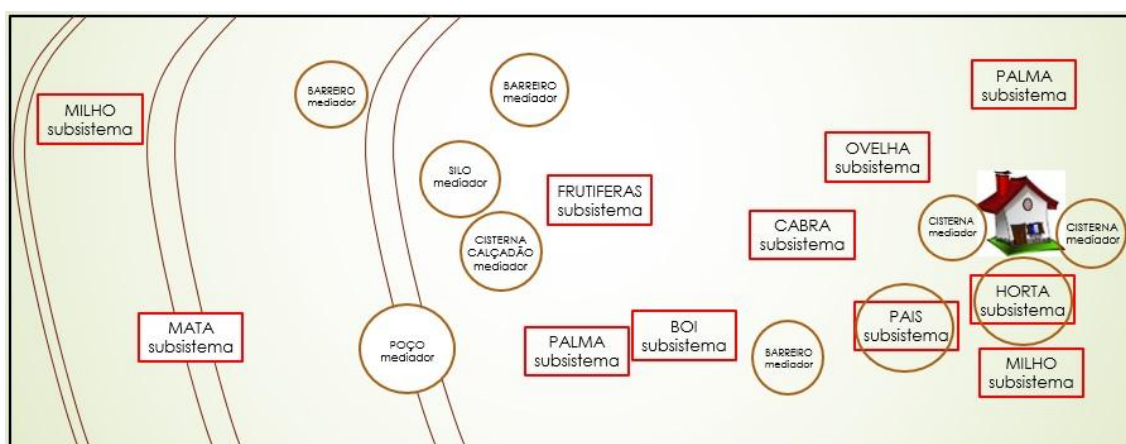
MILHO subsistema

BARREIRO mediador

BARREIRO mediador

PALMA subsistema

OVELHA subsistema

SILO mediador

FRUTIFERAS subsistema

CISTERNA CALÇADÃO mediador

CABRA subsistema

CISTERNA mediador

CISTERNA mediador

HORTA subsistema

MATA subsistema

POÇO mediador

PALMA subsistema

BOI subsistema

BARREIRO mediador

PAIS subsistema

MILHO subsistema